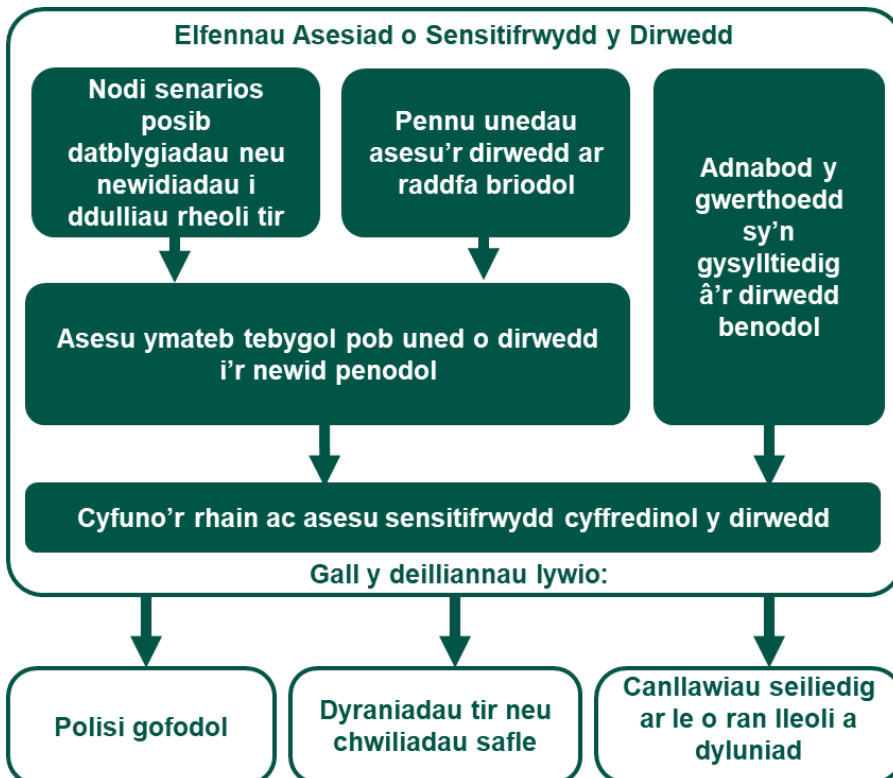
Elfennau Asesiad o Sensitifrwydd y Dirwedd

Nodi senarios posib datblygiadau neu newidiadau i ddulliau rheoli tir

Pennu unedau asesu'r dirwedd ar raddfa briodol

Adnabod y gwerthoedd sy'n gysylltiedig â'r dirwedd benodol

Asesu ymateb tebygol pob uned o dirwedd i'r newid penodol

Cyfuno'r rhain ac asesu sensitifrwydd cyffredinol y dirwedd

Gall y deilliannau lywio:

Polisi gofodol

Dyraniadau tir neu chwiliadau safle

Canllawiau seiliedig ar le o ran lleoli a dyluniad